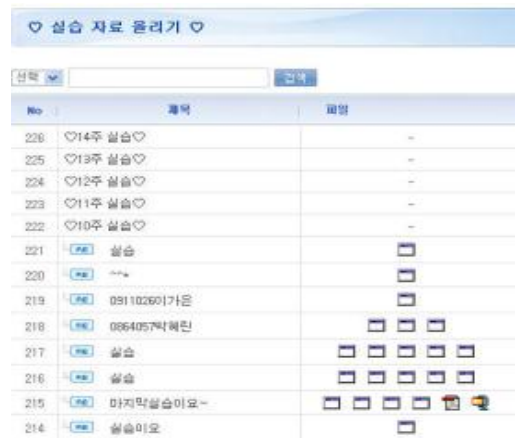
♡ 실습 자료 올리기 ♡

선택 검색

| No | 제목 | 파일 |
|---|---|---|
| 226 | ♡14주 실습♡ | - |
| 225 | ♡13주 실습♡ | - |
| 224 | ♡12주 실습♡ | - |
| 223 | ♡11주 실습♡ | - |
| 222 | ♡10주 실습♡ | - |
| 221 | RE 실습 | |
| 220 | RE ^^* | |
| 219 | RE 0911026이가은 | |
| 218 | RE 0864057박혜린 | |
| 217 | RE 실습 | |
| 216 | RE 실습 | |
| 215 | RE 마지막실습이요~ | |
| 214 | RE 실습이오 | |